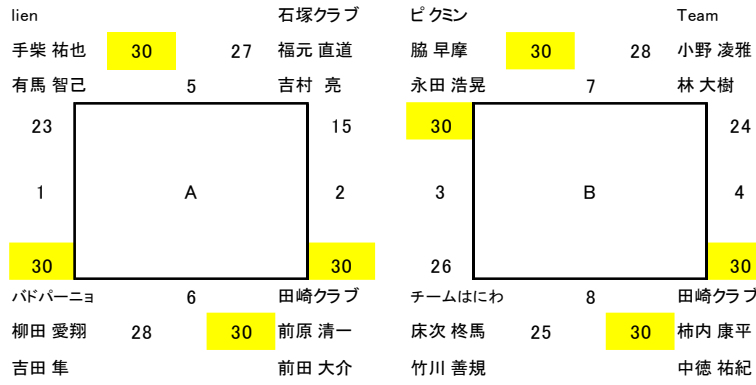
lien

手柴 祐也 30 27 福元 直道

有馬 智己 5 吉村 亮

石塚クラブ

23 15

1 A 2

30 30

バドパーニョ 6 田崎クラブ

柳田 愛翔 28 30 前原 清一

吉田 隼 前田 大介

ピクミン

脇 早摩 30 28 小野 凌雅

永田 浩晃 7 林 大樹

Team

30 24

3 B 4

26 30

チームはにわ 8 田崎クラブ

床次 柊馬 25 30 柿内 康平

竹川 善規 中徳 祐紀